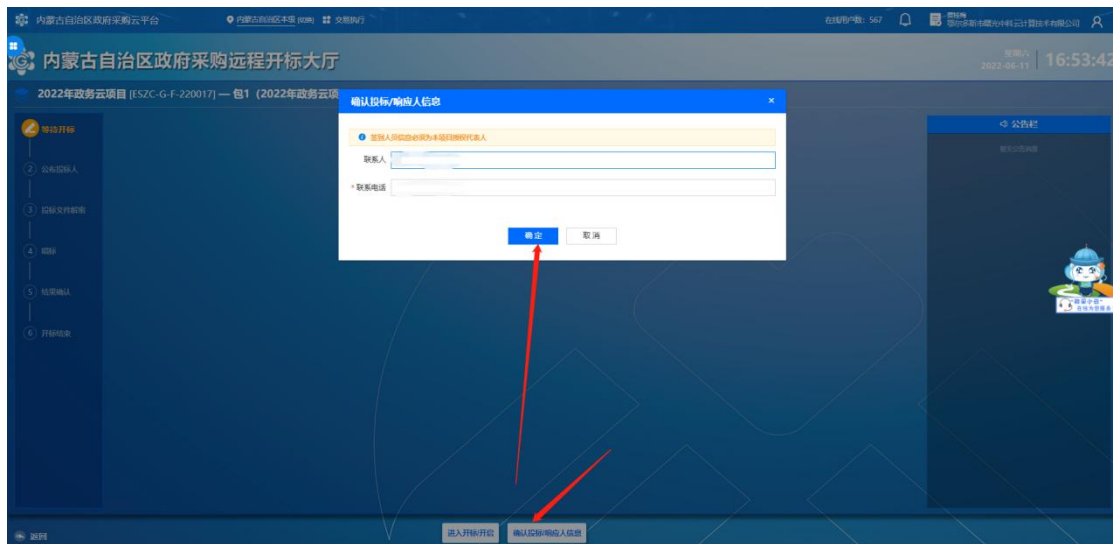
内蒙古自治区政府采购云平台 内蒙古自治区本级 交易执行 在线用户数: 567 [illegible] 鄂尔多斯市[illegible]云计算技术有限公司

内蒙古自治区政府采购远程开标大厅

星期六 2022-06-11 16:53:42

2022年政务云项目 [ESZC-G-F-220017] — 包1（2022年政务云项

等待开标

2 公布投标人

3 投标文件解密

4 唱标

5 结果确认

6 开标结束

确认投标/响应人信息

签到人员信息必须为本项目授权代表人

联系人

* 联系电话

确定 取消

公告栏

暂无公告消息

政采小云 在线为您服务

返回

进入开标/开启 确认投标/响应人信息